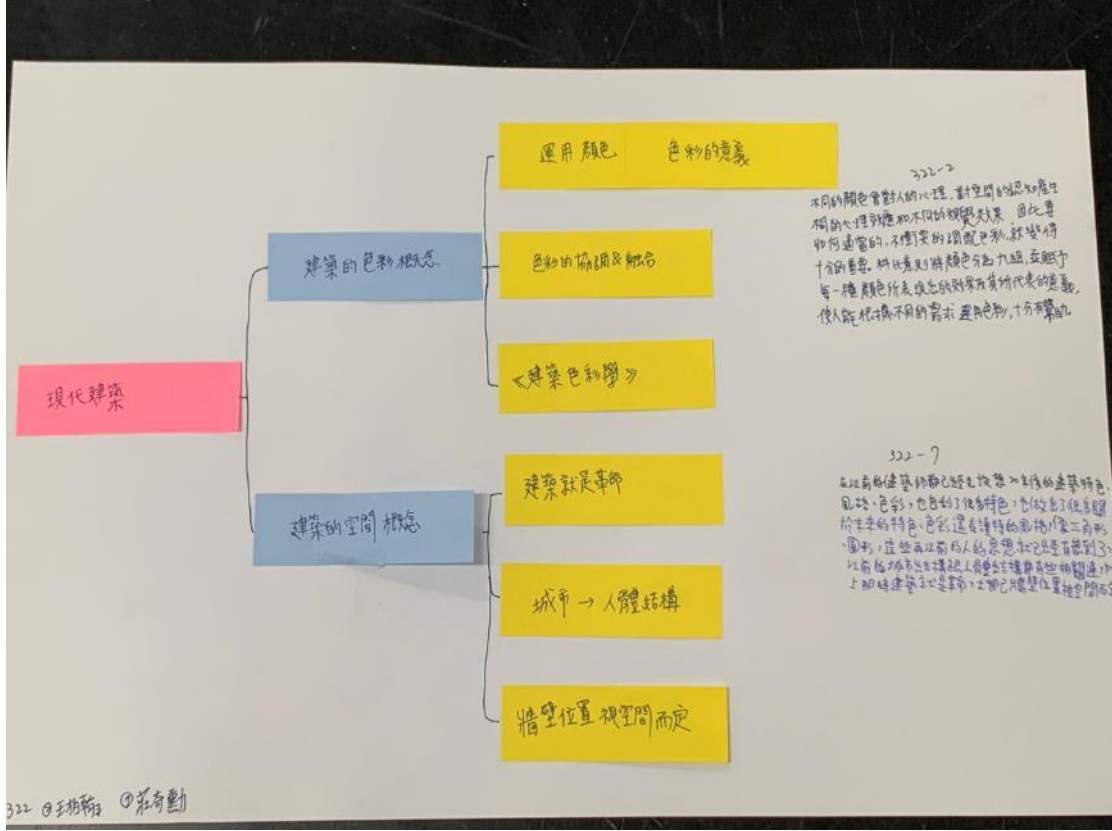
現代建築

建築的色彩概念

運用顏色　色彩的意義

色彩的協調&融合

《建築色彩學》

建築的空間概念

建築就是革命

城市 → 人體結構

牆壁位置視空間而定

322-2

不同的顏色會對人的心理、對空間的感知產生相的心理效應和不同的視覺效果，因此要如何適當的、和諧美的調配色彩，就變得十分的重要。林比意則將顏色分為九組，並賦予每一種顏色所表現出的效果及其所代表的意義，使人能根據不同的需求運用色彩，十分有幫助。

322-7

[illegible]建築師都已經先換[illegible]以後的建築特色，風格、色彩，色合到了很多特色，也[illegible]了很多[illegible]於未來的特色，色彩還有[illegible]的風格，像三角形、圓形，這些在以前的人的思想就已經有想到了，以前的城市就想起人體結構有些相關連，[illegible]上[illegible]建築就是革命，才想到牆壁位置和空間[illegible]

322 ⑥王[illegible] ⑦莊奇勳